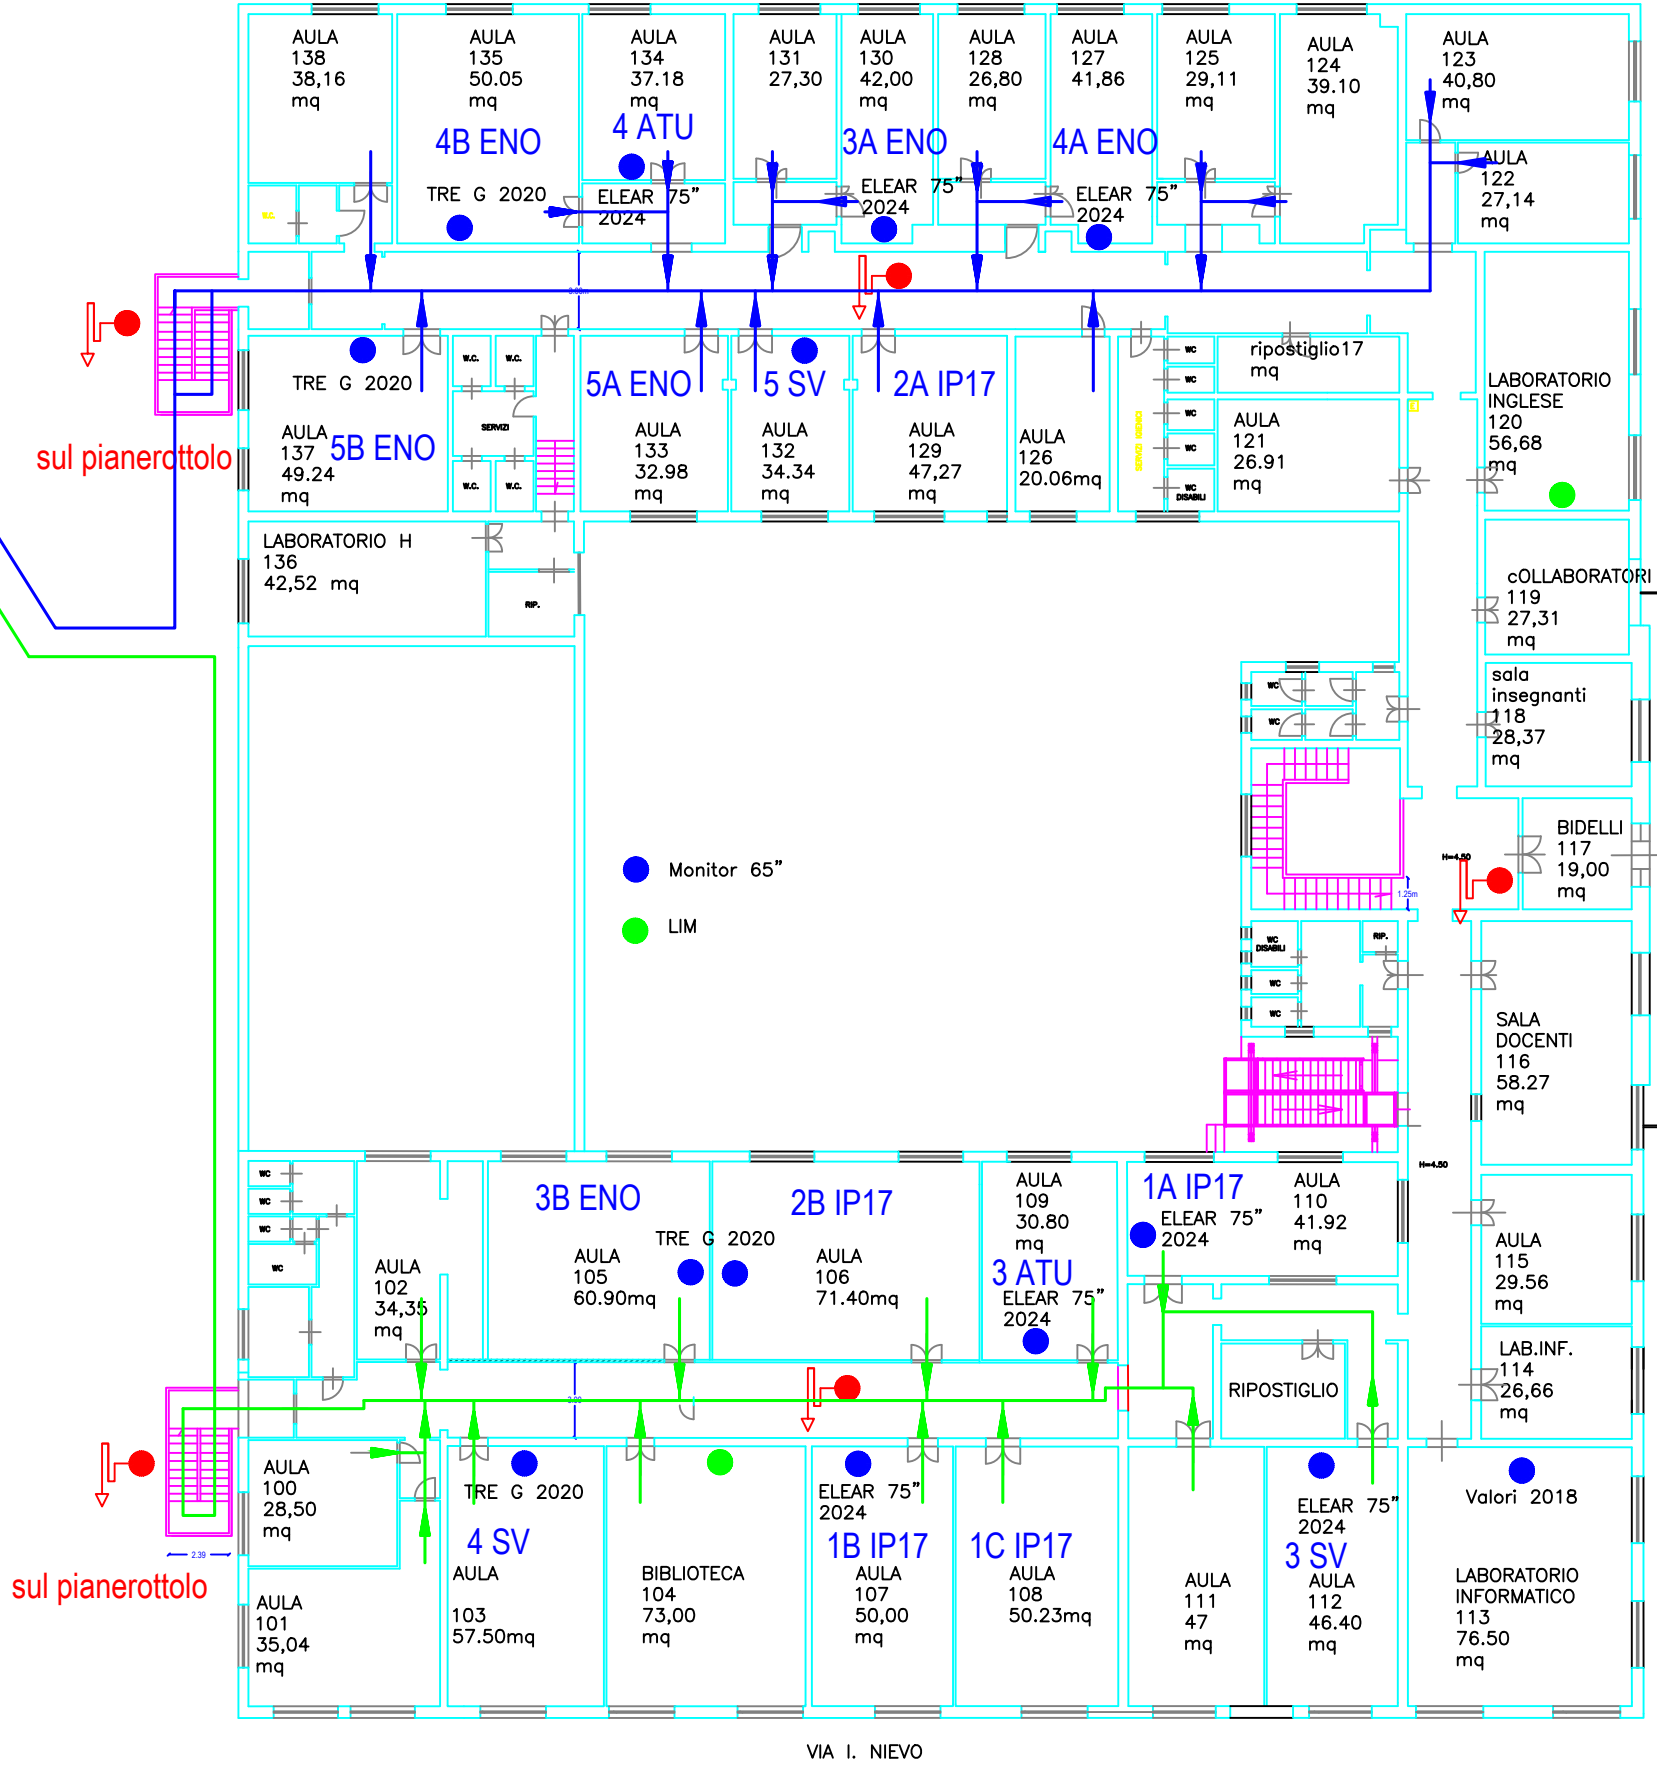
AULA 138 38,16 mq

AULA 135 50.05 mq

4B ENO

TRE G 2020

AULA 134 37.18 mq

4 ATU

ELEAR 75" 2024

AULA 131 27,30

AULA 130 42,00 mq

3A ENO

ELEAR 75" 2024

AULA 128 26,80 mq

AULA 127 41,86

4A ENO

ELEAR 75" 2024

AULA 125 29,11 mq

AULA 124 39.10 mq

AULA 123 40,80 mq

AULA 122 27,14 mq

TRE G 2020

AULA 137 49.24 mq

5B ENO

sul pianerottolo

W.C.

W.C.

SERVIZI

W.C.

W.C.

5A ENO

AULA 133 32.98 mq

5 SV

AULA 132 34.34 mq

2A IP17

AULA 129 47,27 mq

AULA 126 20.06mq

WC

WC

WC

WC

WC DISABILI

ripostiglio17 mq

AULA 121 26.91 mq

LABORATORIO INGLESE 120 56,68 mq

LABORATORIO H 136 42,52 mq

RIP.

cOLLABORATORI 119 27,31 mq

sala insegnanti 118 28,37 mq

WC

WC

BIDELLI 117 19,00 mq

H=4.50

1.25m

Monitor 65"

LIM

WC DISABILI

WC

WC

RIP.

SALA DOCENTI 116 58.27 mq

H=4.50

WC

WC

WC

WC

AULA 102 34,35 mq

3B ENO

TRE G 2020

AULA 105 60.90mq

2B IP17

AULA 106 71.40mq

AULA 109 30.80 mq

3 ATU

ELEAR 75" 2024

1A IP17

ELEAR 75" 2024

AULA 110 41.92 mq

AULA 115 29.56 mq

LAB.INF. 114 26,66 mq

RIPOSTIGLIO

AULA 100 28,50 mq

2.39

sul pianerottolo

AULA 101 35,04 mq

TRE G 2020

4 SV

AULA 103 57.50mq

BIBLIOTECA 104 73,00 mq

ELEAR 75" 2024

1B IP17

AULA 107 50,00 mq

1C IP17

AULA 108 50.23mq

AULA 111 47 mq

ELEAR 75" 2024

3 SV

AULA 112 46.40 mq

Valori 2018

LABORATORIO INFORMATICO 113 76.50 mq

VIA I. NIEVO